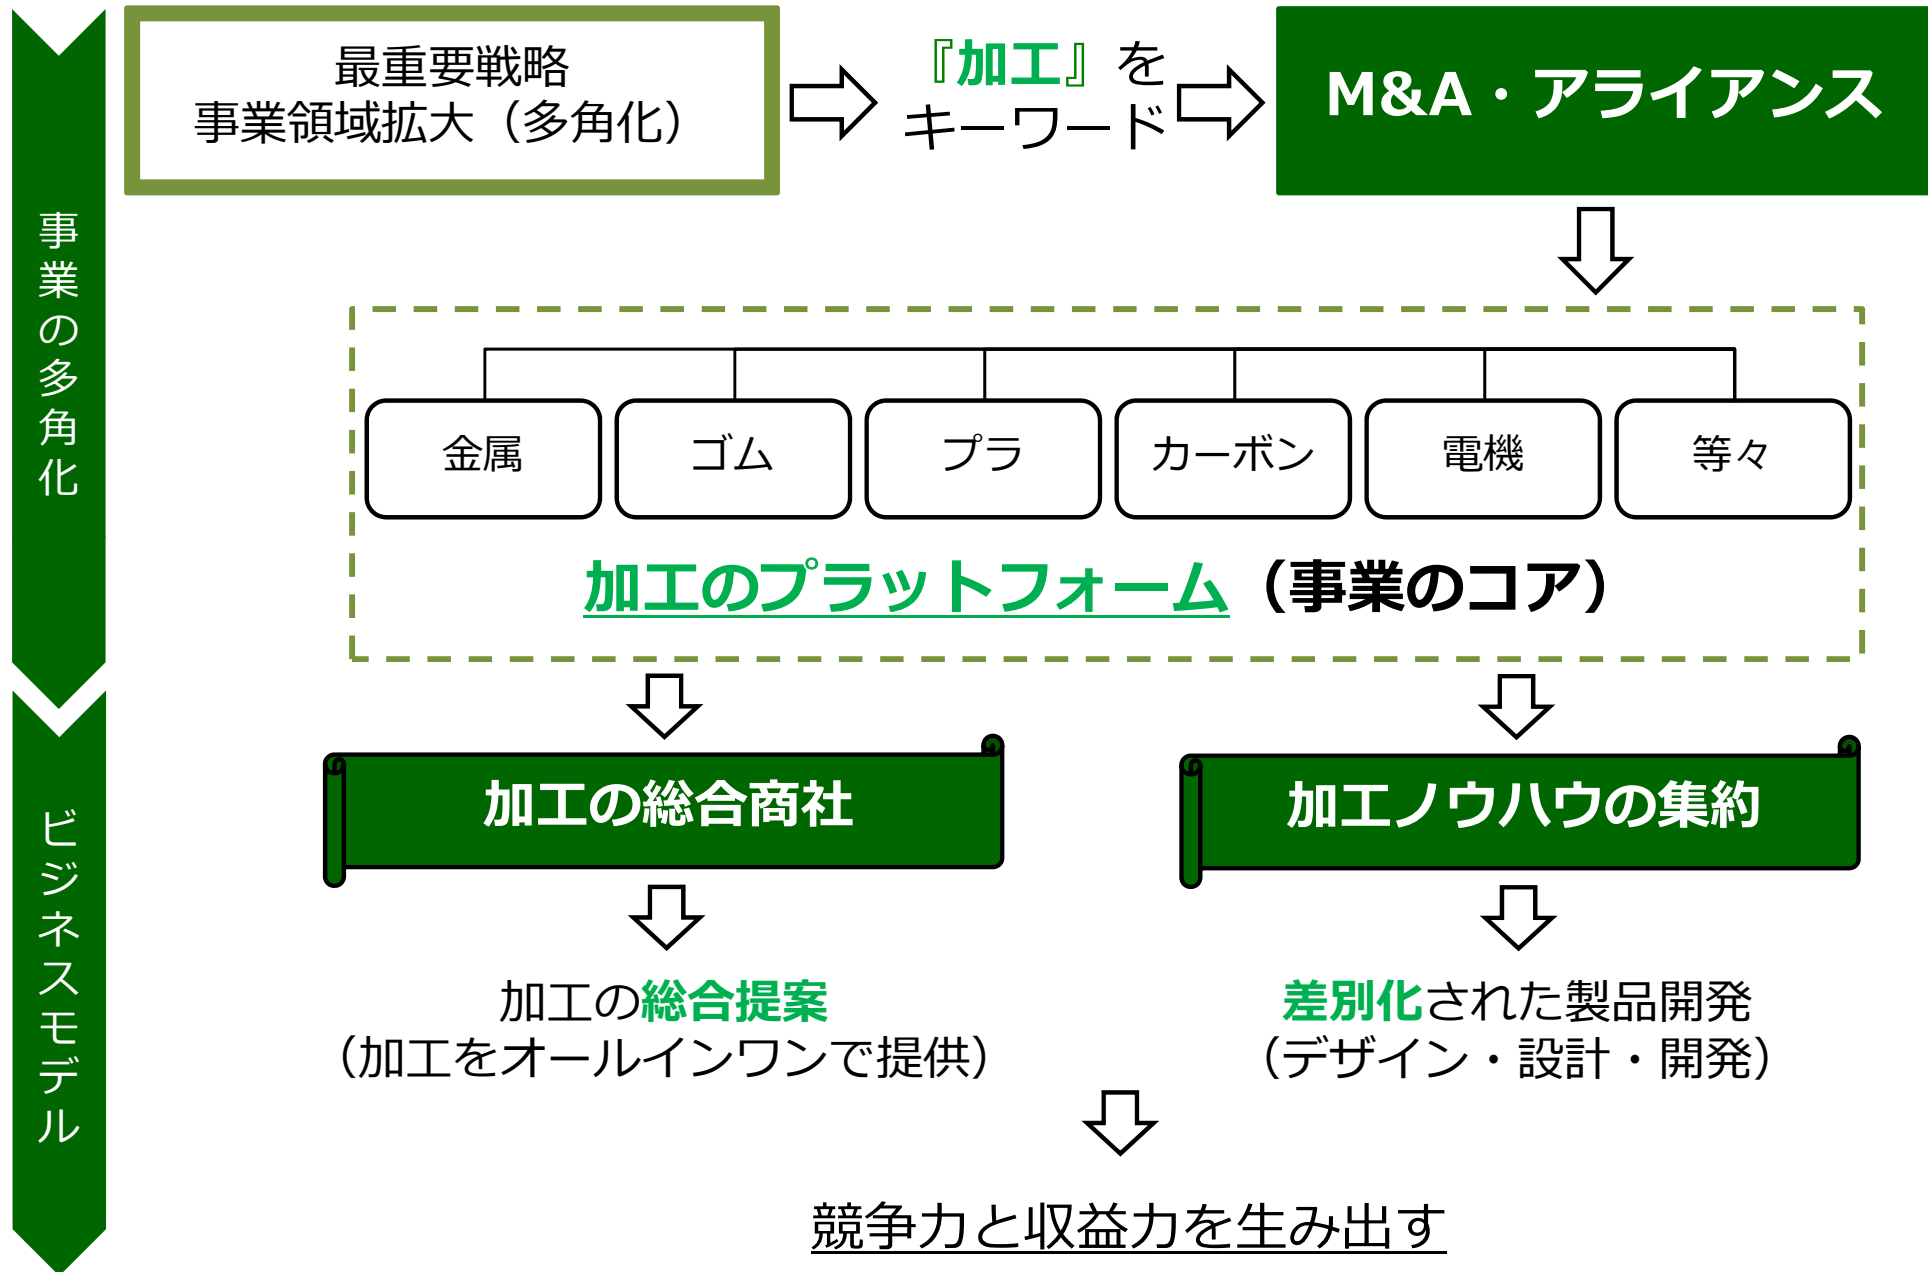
事業の多角化

最重要戦略
事業領域拡大（多角化）

『加工』を
キーワード

M&A・アライアンス

金属

ゴム

プラ

カーボン

電機

等々

加工のプラットフォーム（事業のコア）

ビジネスモデル

加工の総合商社

加工ノウハウの集約

加工の総合提案
（加工をオールインワンで提供）

差別化された製品開発
（デザイン・設計・開発）

競争力と収益力を生み出す